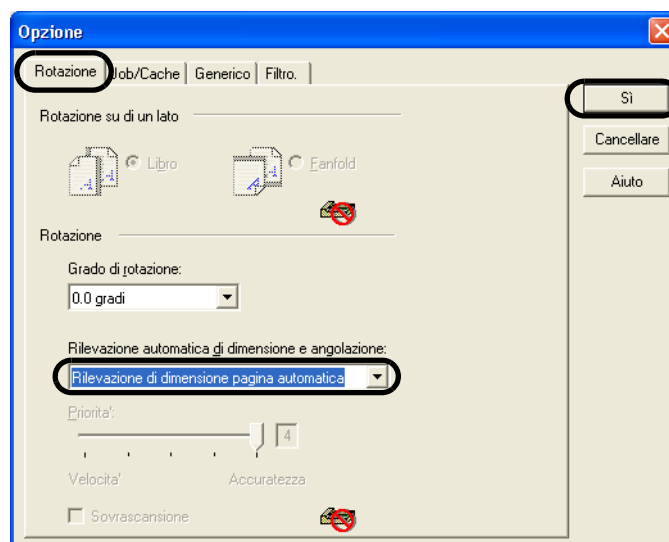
Opzione

Rotazione | Job/Cache | Generico | Filtro.

Sì

Cancellare

Aiuto

Rotazione su di un lato

Libro

Fanfold

Rotazione

Grado di rotazione:

0.0 gradi

Rilevazione automatica di dimensione e angolazione:

Rilevazione di dimensione pagina automatica

Priorita':

4

Velocita'

Accuratezza

Sovrascansione